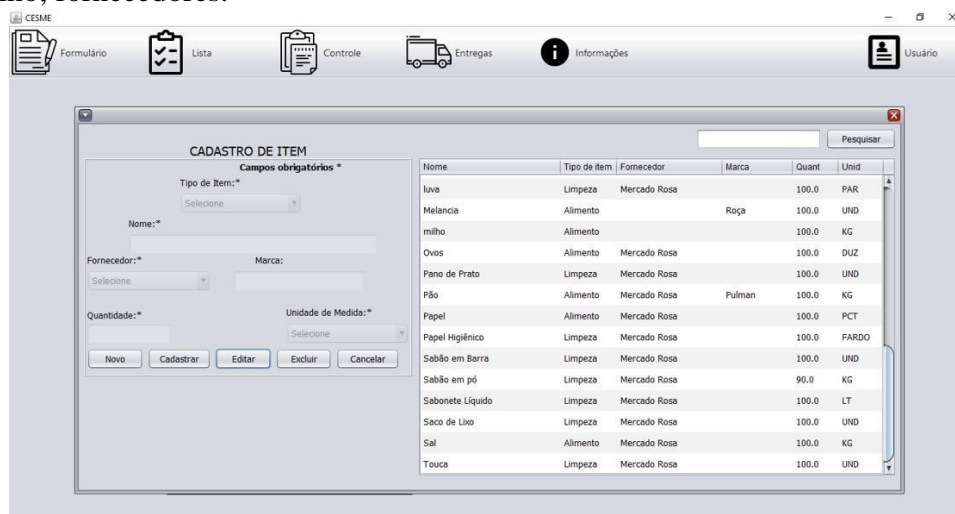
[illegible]rio, fornecedores.

CESME

Formulário Lista Controle Entregas Informações Usuário

Pesquisar

CADASTRO DE ITEM

Campos obrigatórios *

Tipo de Item:*

Selecione

Nome:*

Fornecedor:*

Selecione

Marca:

Quantidade:*

Unidade de Medida:*

Selecione

Novo Cadastrar Editar Excluir Cancelar

| Nome | Tipo de item | Fornecedor | Marca | Quant | Unid |
|---|---|---|---|---|---|
| luva | Limpeza | Mercado Rosa | | 100.0 | PAR |
| Melancia | Alimento | | Roça | 100.0 | UND |
| milho | Alimento | | | 100.0 | KG |
| Ovos | Alimento | Mercado Rosa | | 100.0 | DUZ |
| Pano de Prato | Limpeza | Mercado Rosa | | 100.0 | UND |
| Pão | Alimento | Mercado Rosa | Pulman | 100.0 | KG |
| Papel | Alimento | Mercado Rosa | | 100.0 | PCT |
| Papel Higiênico | Limpeza | Mercado Rosa | | 100.0 | FARDO |
| Sabão em Barra | Limpeza | Mercado Rosa | | 100.0 | UND |
| Sabão em pó | Limpeza | Mercado Rosa | | 90.0 | KG |
| Sabonete Líquido | Limpeza | Mercado Rosa | | 100.0 | LT |
| Saco de Lixo | Limpeza | Mercado Rosa | | 100.0 | UND |
| Sal | Alimento | Mercado Rosa | | 100.0 | KG |
| Touca | Limpeza | Mercado Rosa | | 100.0 | UND |